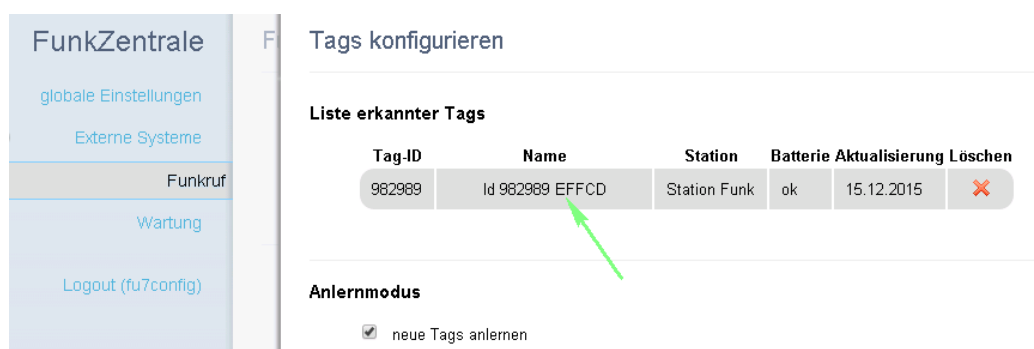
FunkZentrale

globale Einstellungen

Externe Systeme

Funkruf

Wartung

Logout (fu7config)

F

Tags konfigurieren

Liste erkannter Tags

| Tag-ID | Name | Station | Batterie | Aktualisierung | Löschen |
|---|---|---|---|---|---|
| 982989 | Id 982989 EFFCD | Station Funk | ok | 15.12.2015 | ✖ |

Anlernmodus

neue Tags anlernen